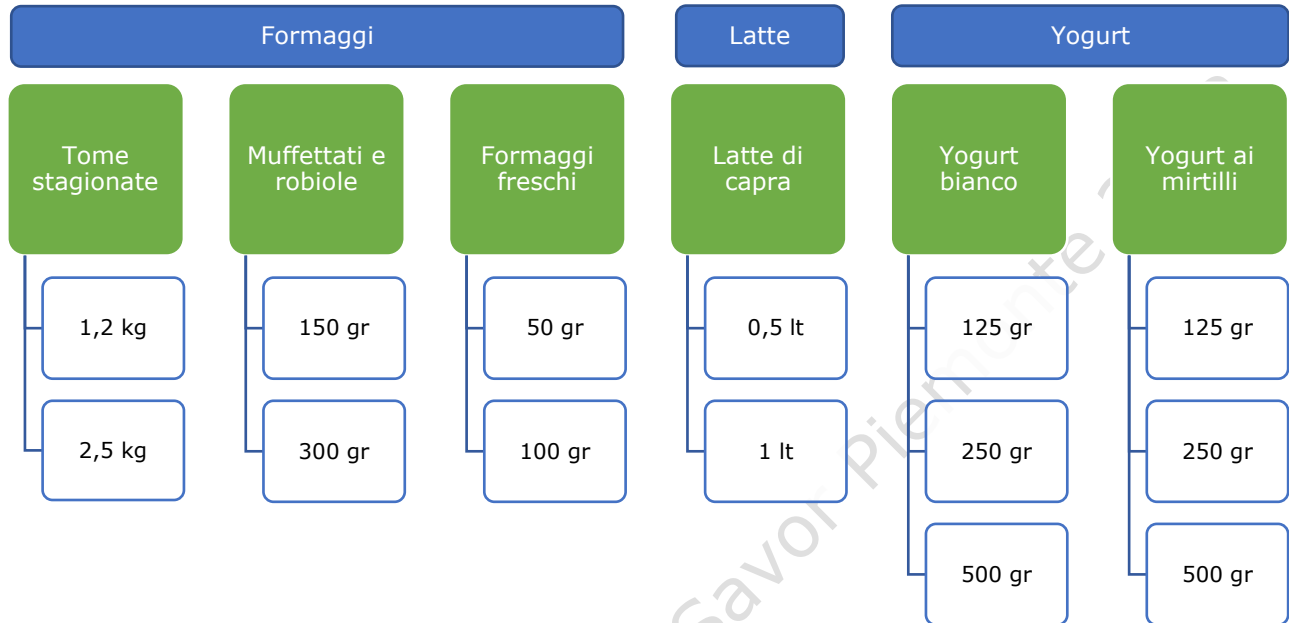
Formaggi

Tome stagionate
1,2 kg
2,5 kg

Muffettati e robiole
150 gr
300 gr

Formaggi freschi
50 gr
100 gr

Latte

Latte di capra
0,5 lt
1 lt

Yogurt

Yogurt bianco
125 gr
250 gr
500 gr

Yogurt ai mirtilli
125 gr
250 gr
500 gr

Savor Piemonte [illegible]